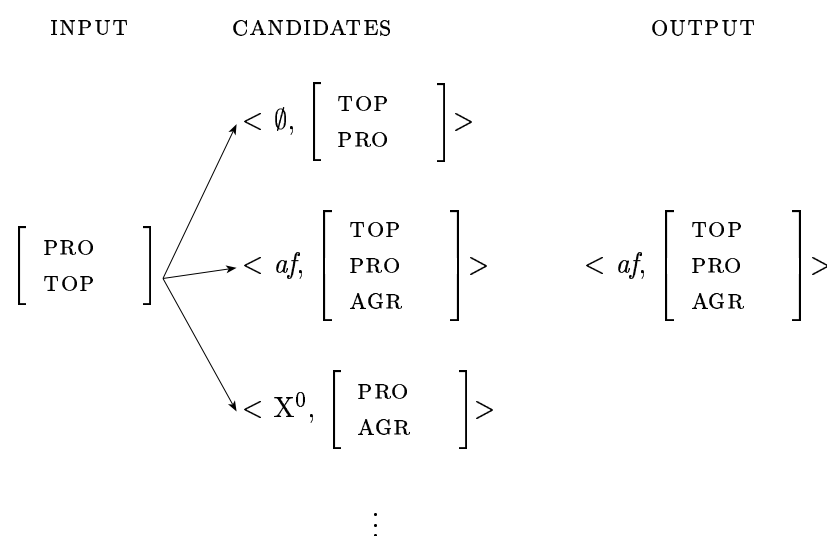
INPUT CANDIDATES OUTPUT

$\begin{bmatrix} \text{PRO} \\ \text{TOP} \end{bmatrix}$

$< \emptyset, \begin{bmatrix} \text{TOP} \\ \text{PRO} \end{bmatrix} >$

$< af, \begin{bmatrix} \text{TOP} \\ \text{PRO} \\ \text{AGR} \end{bmatrix} >$

$< X^0, \begin{bmatrix} \text{PRO} \\ \text{AGR} \end{bmatrix} >$

$\vdots$

$< af, \begin{bmatrix} \text{TOP} \\ \text{PRO} \\ \text{AGR} \end{bmatrix} >$